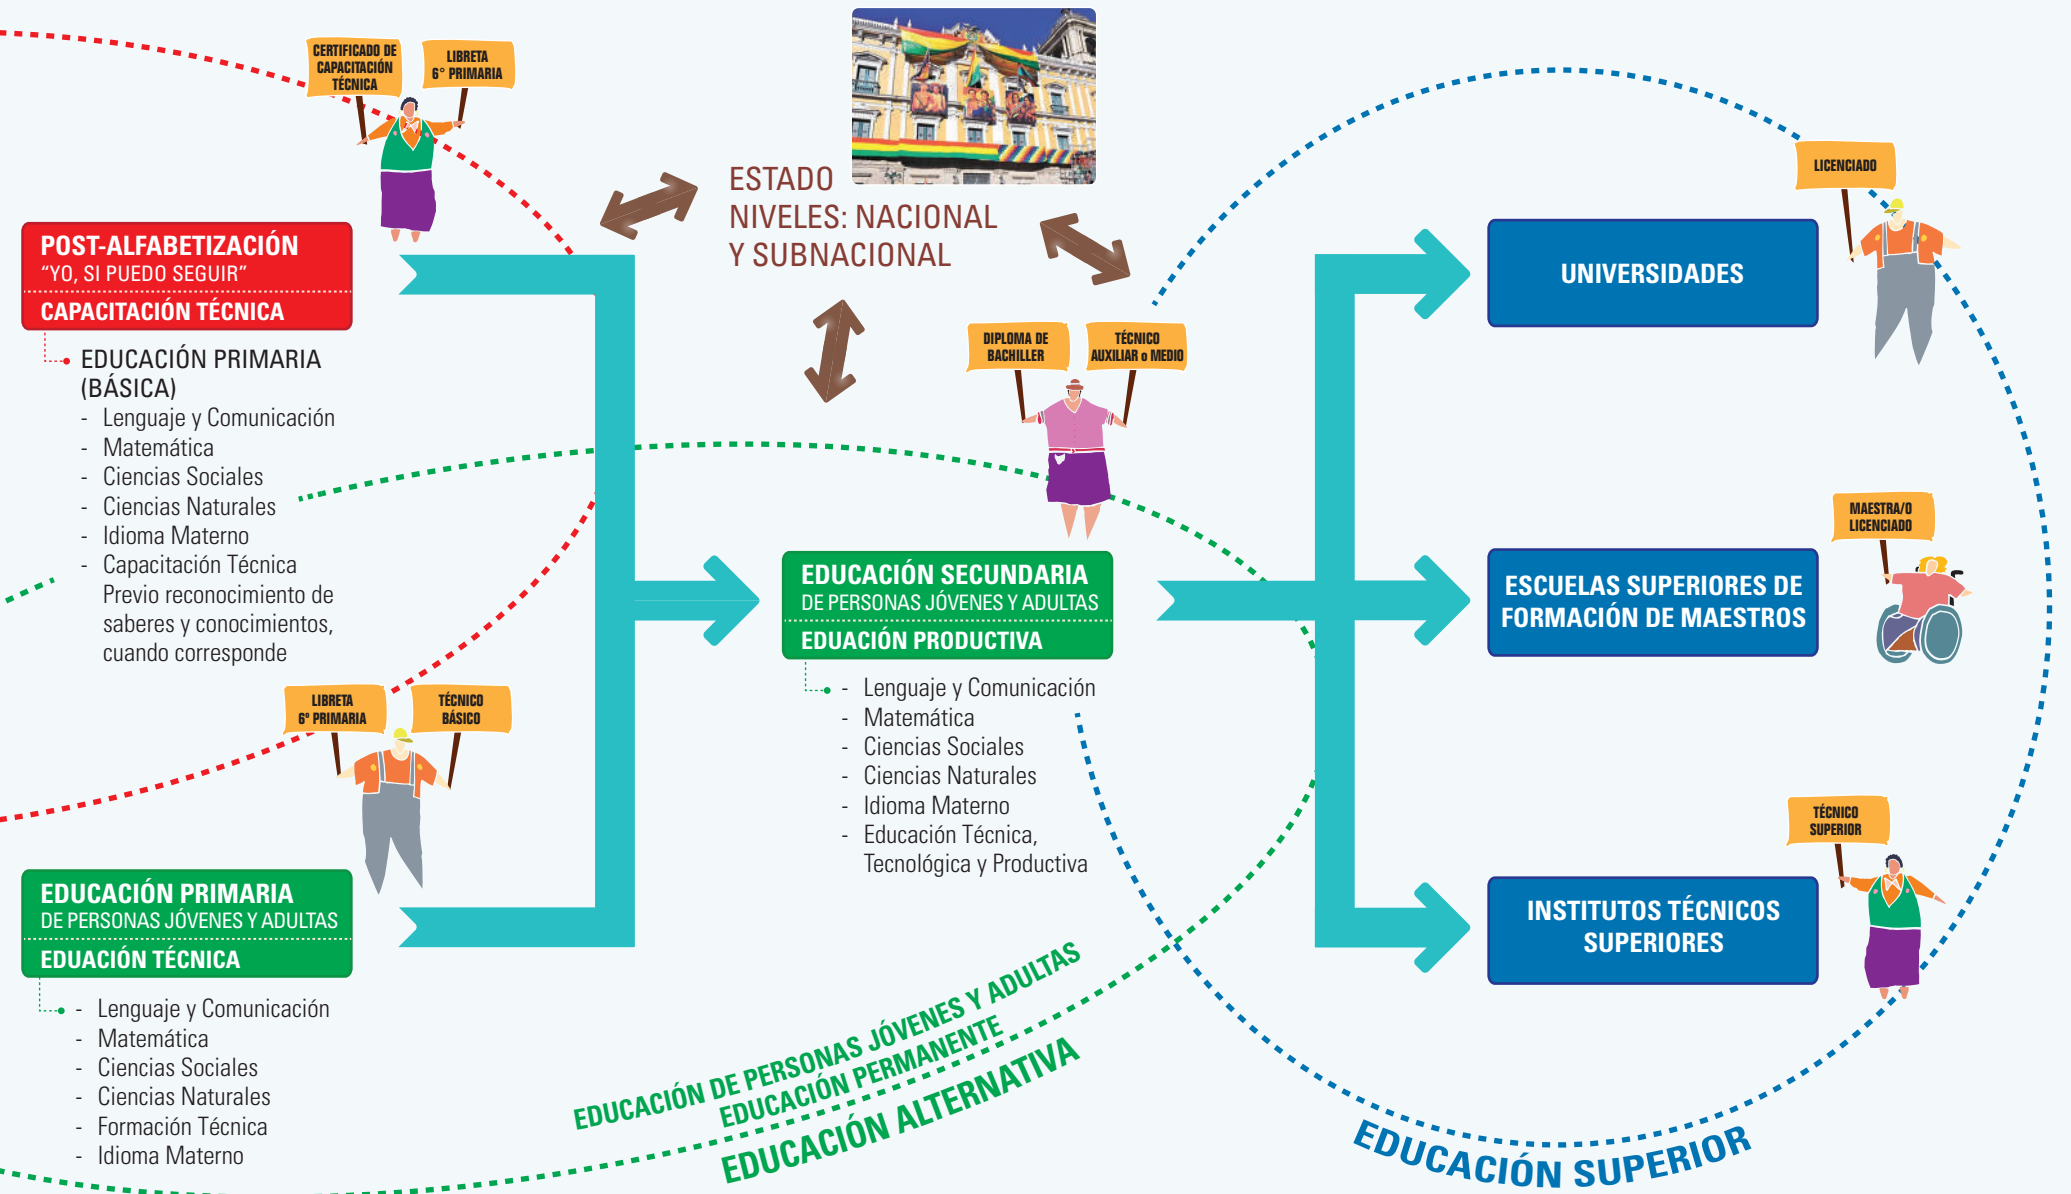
CERTIFICADO DE CAPACITACIÓN TÉCNICA

LIBRETA 6° PRIMARIA

ESTADO
NIVELES: NACIONAL Y SUBNACIONAL

LICENCIADO

POST-ALFABETIZACIÓN
"YO, SI PUEDO SEGUIR"
CAPACITACIÓN TÉCNICA

EDUCACIÓN PRIMARIA (BÁSICA)
- Lenguaje y Comunicación
- Matemática
- Ciencias Sociales
- Ciencias Naturales
- Idioma Materno
- Capacitación Técnica Previo reconocimiento de saberes y conocimientos, cuando corresponde

DIPLOMA DE BACHILLER

TÉCNICO AUXILIAR o MEDIO

UNIVERSIDADES

MAESTRA/O LICENCIADO

EDUCACIÓN SECUNDARIA
DE PERSONAS JÓVENES Y ADULTAS
EDUACIÓN PRODUCTIVA

ESCUELAS SUPERIORES DE FORMACIÓN DE MAESTROS

- Lenguaje y Comunicación
- Matemática
- Ciencias Sociales
- Ciencias Naturales
- Idioma Materno
- Educación Técnica, Tecnológica y Productiva

LIBRETA 6° PRIMARIA

TÉCNICO BÁSICO

TÉCNICO SUPERIOR

EDUCACIÓN PRIMARIA
DE PERSONAS JÓVENES Y ADULTAS
EDUACIÓN TÉCNICA

INSTITUTOS TÉCNICOS SUPERIORES

- Lenguaje y Comunicación
- Matemática
- Ciencias Sociales
- Ciencias Naturales
- Formación Técnica
- Idioma Materno

EDUCACIÓN DE PERSONAS JÓVENES Y ADULTAS
EDUCACIÓN PERMANENTE
EDUCACIÓN ALTERNATIVA

EDUCACIÓN SUPERIOR